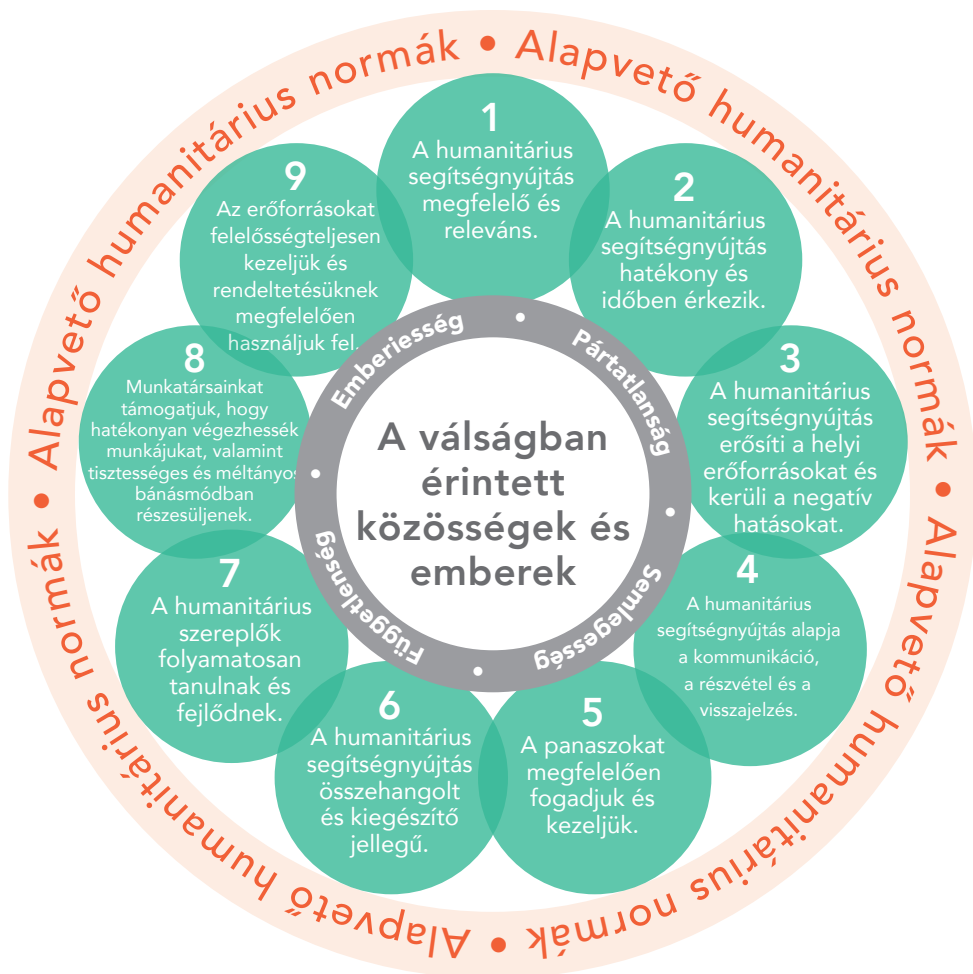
Alapvető humanitárius normák • Alapvető humanitárius normák • Alapvető humanitárius normák • Alapvető humanitárius normák •

1
A humanitárius segítségnyújtás megfelelő és releváns.

2
A humanitárius segítségnyújtás hatékony és időben érkezik.

3
A humanitárius segítségnyújtás erősíti a helyi erőforrásokat és kerüli a negatív hatásokat.

4
A humanitárius segítségnyújtás alapja a kommunikáció, a részvétel és a visszajelzés.

5
A panaszokat megfelelően fogadjuk és kezeljük.

6
A humanitárius segítségnyújtás összehangolt és kiegészítő jellegű.

7
A humanitárius szereplők folyamatosan tanulnak és fejlődnek.

8
Munkatársainkat támogatjuk, hogy hatékonyan végezhessék munkájukat, valamint tisztességes és méltányos bánásmódban részesüljenek.

9
Az erőforrásokat felelősségteljesen kezeljük és rendeltetésüknek megfelelően használjuk fel.

Emberiesség • Pártatlanság • Semlegesség • Függetlenség •

A válságban érintett közösségek és emberek